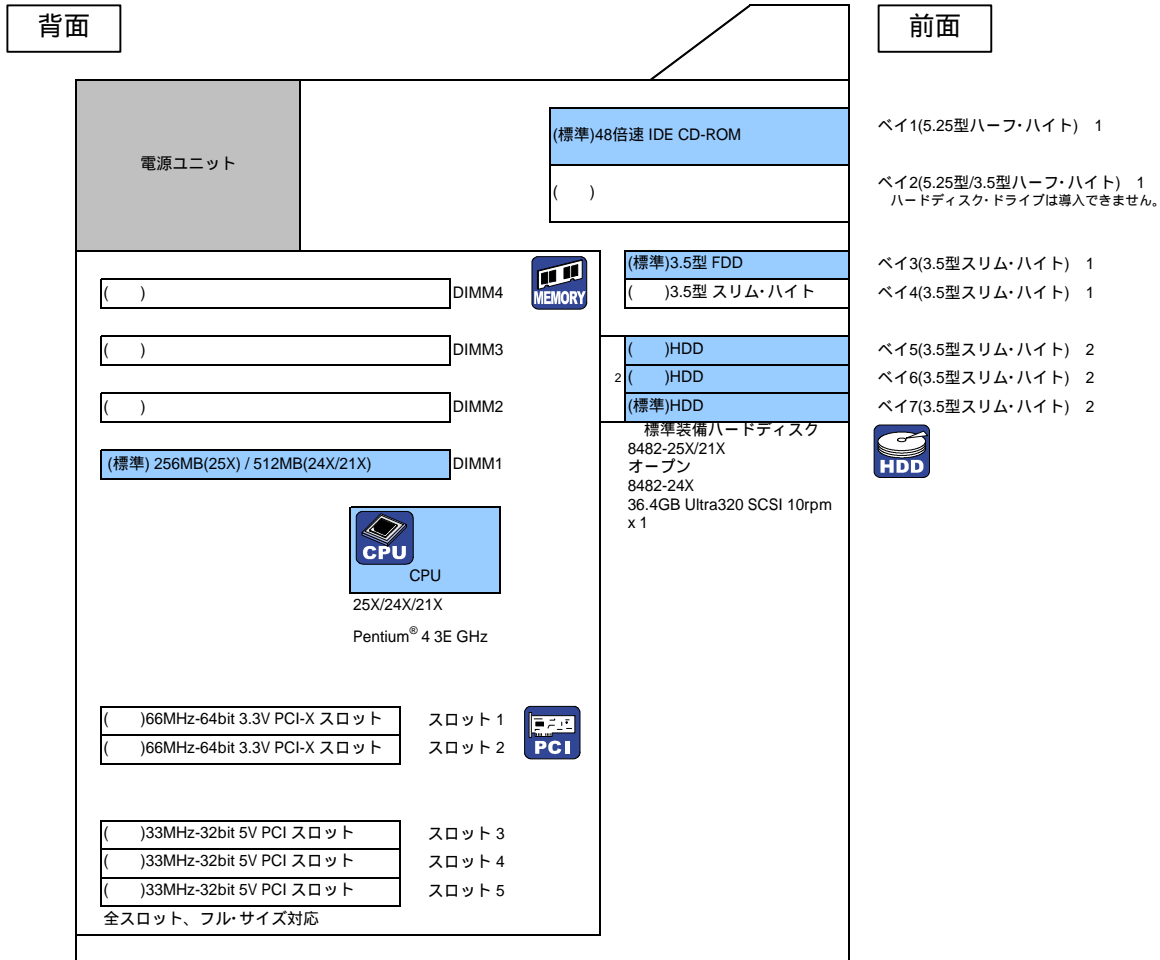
背面

前面

電源ユニット

(標準)48倍速 IDE CD-ROM

( )

ベイ1(5.25型ハーフ･ハイト) 1

ベイ2(5.25型/3.5型ハーフ･ハイト) 1
ハードディスク･ドライブは導入できません。

(標準)3.5型 FDD

ベイ3(3.5型スリム･ハイト) 1

( )3.5型 スリム･ハイト

ベイ4(3.5型スリム･ハイト) 1

MEMORY

( ) DIMM4

( ) DIMM3

( ) DIMM2

(標準) 256MB(25X) / 512MB(24X/21X) DIMM1

( )HDD

ベイ5(3.5型スリム･ハイト) 2

2 ( )HDD

ベイ6(3.5型スリム･ハイト) 2

(標準)HDD

ベイ7(3.5型スリム･ハイト) 2

標準装備ハードディスク
8482-25X/21X
オープン
8482-24X
36.4GB Ultra320 SCSI 10rpm
x 1

HDD

CPU

CPU

25X/24X/21X

Pentium® 4 3E GHz

( )66MHz-64bit 3.3V PCI-X スロット スロット 1

( )66MHz-64bit 3.3V PCI-X スロット スロット 2

PCI

( )33MHz-32bit 5V PCI スロット スロット 3

( )33MHz-32bit 5V PCI スロット スロット 4

( )33MHz-32bit 5V PCI スロット スロット 5

全スロット、フル･サイズ対応